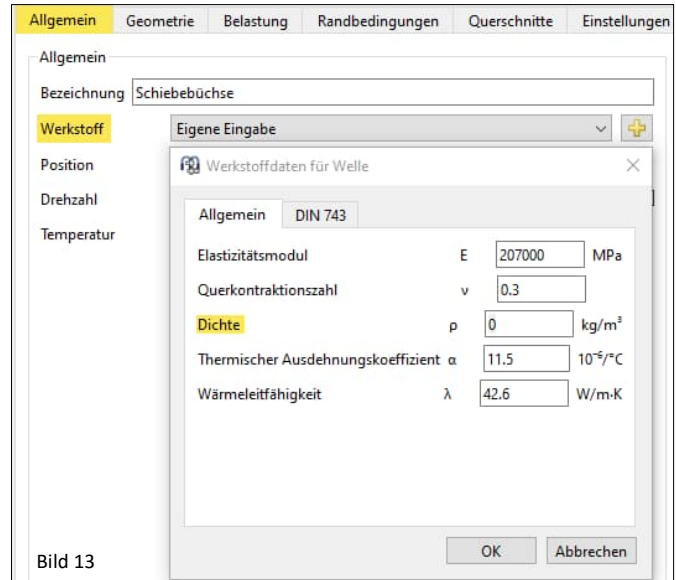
Allgemein | Geometrie | Belastung | Randbedingungen | Querschnitte | Einstellungen

Allgemein

Bezeichnung Schiebebüchse

Werkstoff Eigene Eingabe

Position

Drehzahl

Temperatur

Werkstoffdaten für Welle

Allgemein | DIN 743

Elastizitätsmodul E 207000 MPa

Querkontraktionszahl ν 0.3

Dichte ρ 0 kg/m$^3$

Thermischer Ausdehnungskoeffizient α 11.5 $10^{-6}$/°C

Wärmeleitfähigkeit λ 42.6 W/m·K

OK Abbrechen

Bild 13